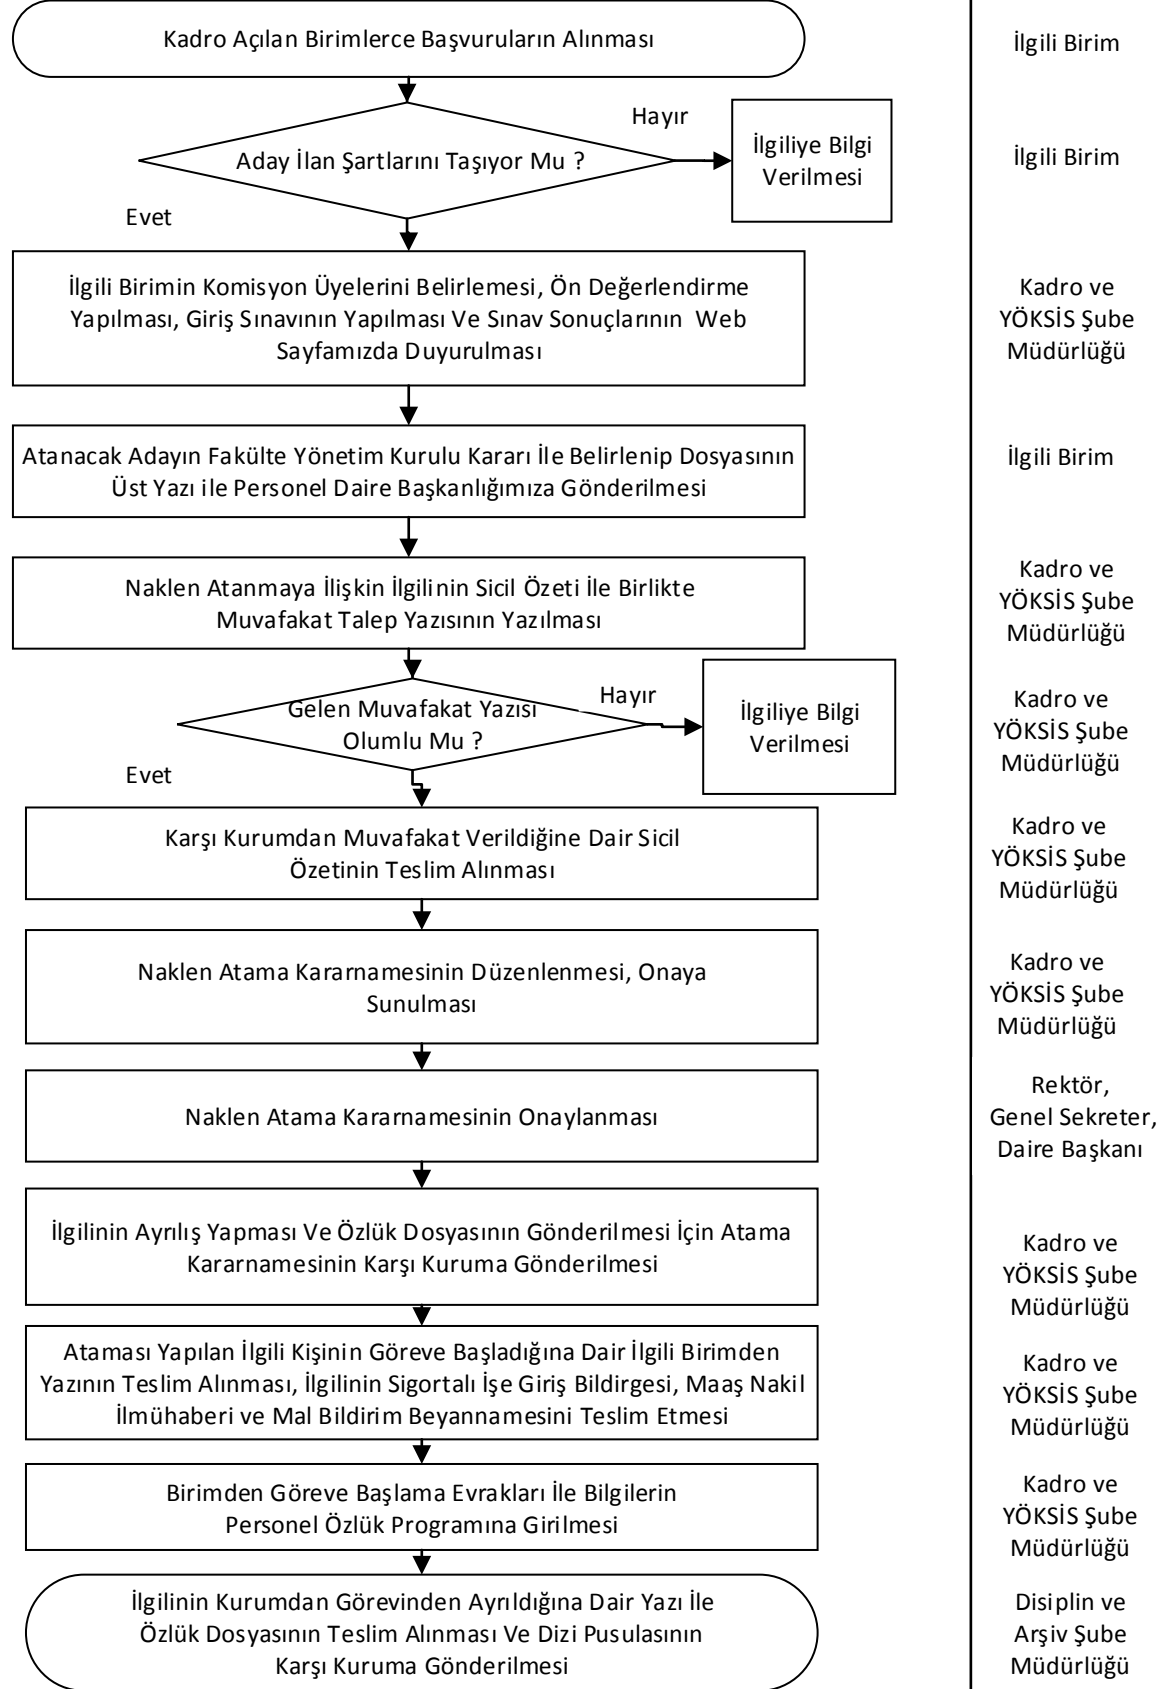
Kadro Açılan Birimlerce Başvuruların Alınması

İlgili Birim

Aday İlan Şartlarını Taşıyor Mu ?

Hayır

İlgiliye Bilgi Verilmesi

İlgili Birim

Evet

İlgili Birimin Komisyon Üyelerini Belirlemesi, Ön Değerlendirme Yapılması, Giriş Sınavının Yapılması Ve Sınav Sonuçlarının Web Sayfamızda Duyurulması

Kadro ve YÖKSİS Şube Müdürlüğü

Atanacak Adayın Fakülte Yönetim Kurulu Kararı İle Belirlenip Dosyasının Üst Yazı ile Personel Daire Başkanlığımıza Gönderilmesi

İlgili Birim

Naklen Atanmaya İlişkin İlgilinin Sicil Özeti İle Birlikte Muvafakat Talep Yazısının Yazılması

Kadro ve YÖKSİS Şube Müdürlüğü

Gelen Muvafakat Yazısı Olumlu Mu ?

Hayır

İlgiliye Bilgi Verilmesi

Kadro ve YÖKSİS Şube Müdürlüğü

Evet

Karşı Kurumdan Muvafakat Verildiğine Dair Sicil Özetinin Teslim Alınması

Kadro ve YÖKSİS Şube Müdürlüğü

Naklen Atama Kararnamesinin Düzenlenmesi, Onaya Sunulması

Kadro ve YÖKSİS Şube Müdürlüğü

Naklen Atama Kararnamesinin Onaylanması

Rektör, Genel Sekreter, Daire Başkanı

İlgilinin Ayrılış Yapması Ve Özlük Dosyasının Gönderilmesi İçin Atama Kararnamesinin Karşı Kuruma Gönderilmesi

Kadro ve YÖKSİS Şube Müdürlüğü

Ataması Yapılan İlgili Kişinin Göreve Başladığına Dair İlgili Birimden Yazının Teslim Alınması, İlgilinin Sigortalı İşe Giriş Bildirgesi, Maaş Nakil İlmühaberi ve Mal Bildirim Beyannamesini Teslim Etmesi

Kadro ve YÖKSİS Şube Müdürlüğü

Birimden Göreve Başlama Evrakları İle Bilgilerin Personel Özlük Programına Girilmesi

Kadro ve YÖKSİS Şube Müdürlüğü

İlgilinin Kurumdan Görevinden Ayrıldığına Dair Yazı İle Özlük Dosyasının Teslim Alınması Ve Dizi Pusulasının Karşı Kuruma Gönderilmesi

Disiplin ve Arşiv Şube Müdürlüğü